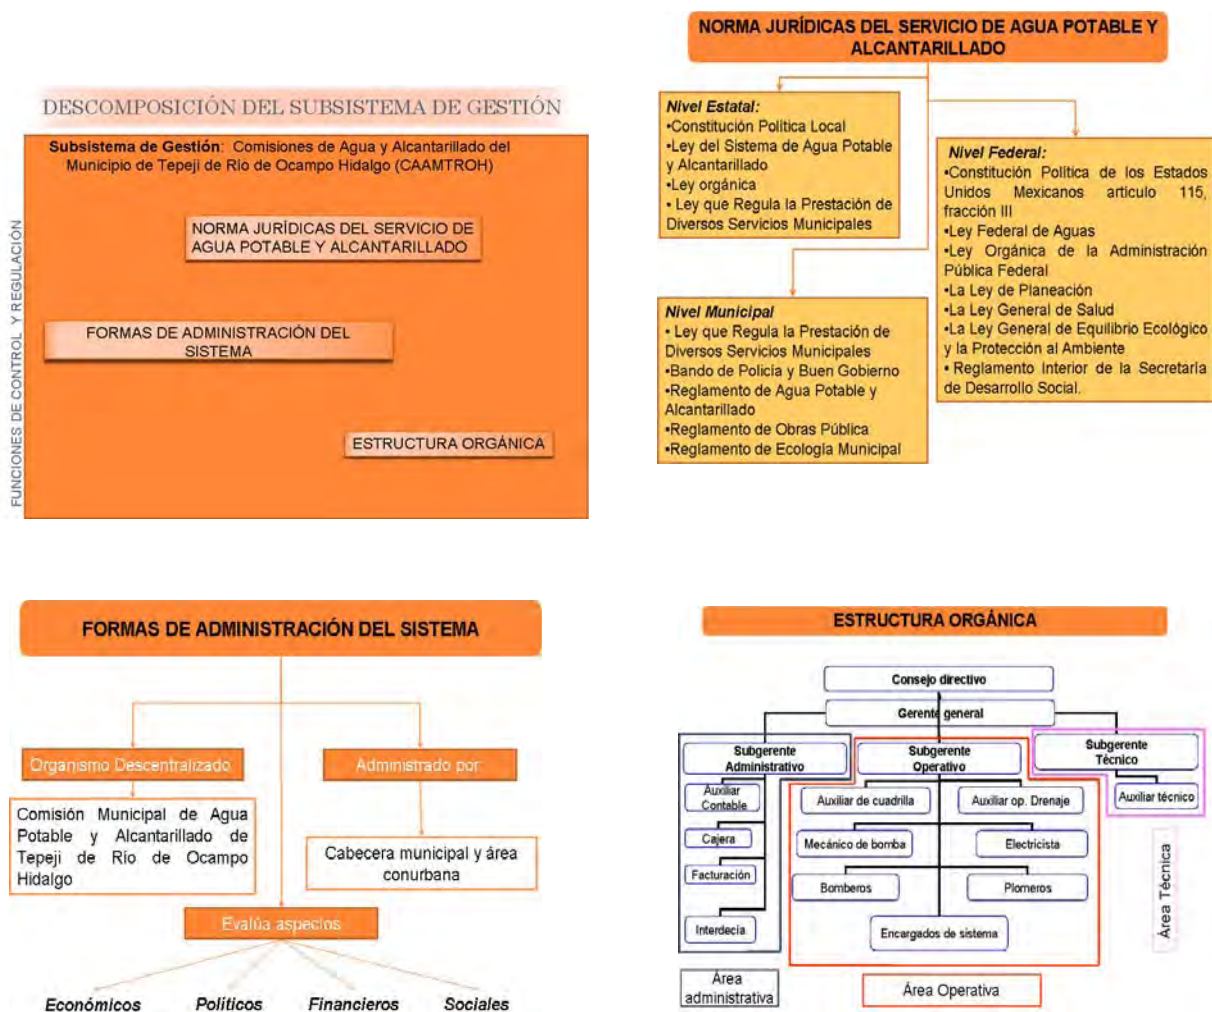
DESCOMPOSICIÓN DEL SUBSISTEMA DE GESTIÓN

Subsistema de Gestión: Comisiones de Agua y Alcantarillado del Municipio de Tepeji de Río de Ocampo Hidalgo (CAAMTROH)

FUNCIONES DE CONTROL Y REGULACIÓN

NORMA JURÍDICAS DEL SERVICIO DE AGUA POTABLE Y ALCANTARILLADO

FORMAS DE ADMINISTRACIÓN DEL SISTEMA

ESTRUCTURA ORGÁNICA

NORMA JURÍDICAS DEL SERVICIO DE AGUA POTABLE Y ALCANTARILLADO

Nivel Estatal:
•Constitución Política Local
•Ley del Sistema de Agua Potable y Alcantarillado
•Ley orgánica
• Ley que Regula la Prestación de Diversos Servicios Municipales

Nivel Federal:
•Constitución Política de los Estados Unidos Mexicanos articulo 115, fracción III
•Ley Federal de Aguas
•Ley Orgánica de la Administración Pública Federal
•La Ley de Planeación
•La Ley General de Salud
•La Ley General de Equilibrio Ecológico y la Protección al Ambiente
• Reglamento Interior de la Secretaría de Desarrollo Social.

Nivel Municipal
• Ley que Regula la Prestación de Diversos Servicios Municipales
•Bando de Policía y Buen Gobierno
•Reglamento de Agua Potable y Alcantarillado
•Reglamento de Obras Pública
•Reglamento de Ecología Municipal

FORMAS DE ADMINISTRACIÓN DEL SISTEMA

Organismo Descentralizado

Administrado por

Comisión Municipal de Agua Potable y Alcantarillado de Tepeji de Río de Ocampo Hidalgo

Cabecera municipal y área conurbana

Evalúa aspectos

Económicos Políticos Financieros Sociales

ESTRUCTURA ORGÁNICA

Consejo directivo

Gerente general

Subgerente Administrativo

Subgerente Operativo

Subgerente Técnico

Auxiliar Contable

Cajera

Facturación

Interdecia

Auxiliar de cuadrilla

Auxiliar op. Drenaje

Mecánico de bomba

Electricista

Bomberos

Plomeros

Encargados de sistema

Auxiliar técnico

Área Técnica

Área administrativa

Área Operativa